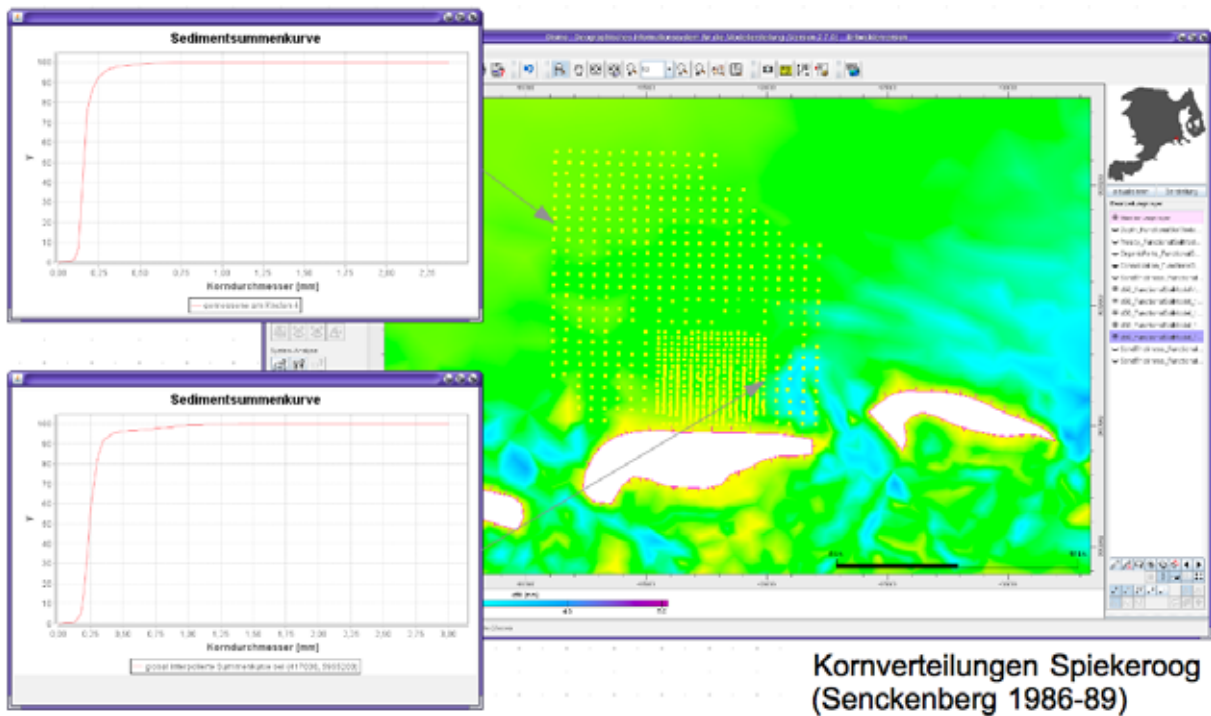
Sedimentsummenkurve

100
90
80
70
60
50
40
30
20
10
0

Y

0,00 0,25 0,50 0,75 1,00 1,25 1,50 1,75 2,00 2,25

Korndurchmesser [mm]

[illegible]

Sedimentsummenkurve

100
90
80
70
60
50
40
30
20
10
0

Y

0,00 0,25 0,50 0,75 1,00 1,25 1,50 1,75 2,00 2,25 2,50 2,75 3,00

Korndurchmesser [mm]

global interpolierte Summenkurve bei ([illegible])

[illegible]

System-Analyse

45 52

Kornverteilungen Spiekeroog
(Senckenberg 1986-89)